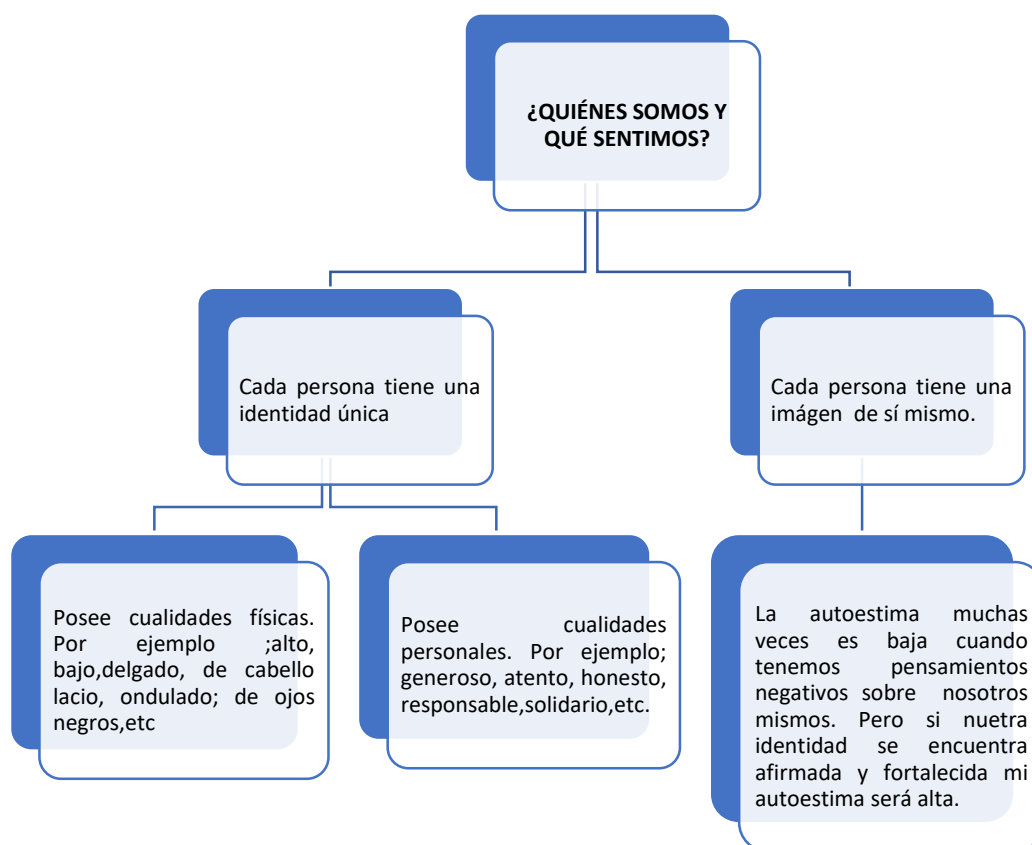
¿QUIÉNES SOMOS Y QUÉ SENTIMOS?

Cada persona tiene una identidad única

Cada persona tiene una imágen de sí mismo.

Posee cualidades físicas. Por ejemplo ;alto, bajo,delgado, de cabello lacio, ondulado; de ojos negros,etc

Posee cualidades personales. Por ejemplo; generoso, atento, honesto, responsable,solidario,etc.

La autoestima muchas veces es baja cuando tenemos pensamientos negativos sobre nosotros mismos. Pero si nuetra identidad se encuentra afirmada y fortalecida mi autoestima será alta.